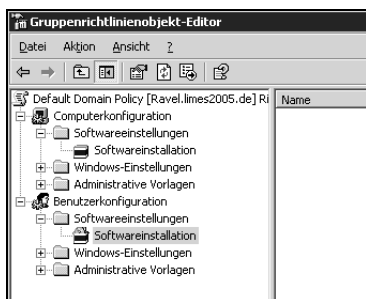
Gruppenrichtlinienobjekt-Editor

Datei Aktion Ansicht ?

Default Domain Policy [Ravel.limes2005.de] Ri
Computerkonfiguration
Softwareeinstellungen
Softwareinstallation
Windows-Einstellungen
Administrative Vorlagen
Benutzerkonfiguration
Softwareeinstellungen
Softwareinstallation
Windows-Einstellungen
Administrative Vorlagen

Name